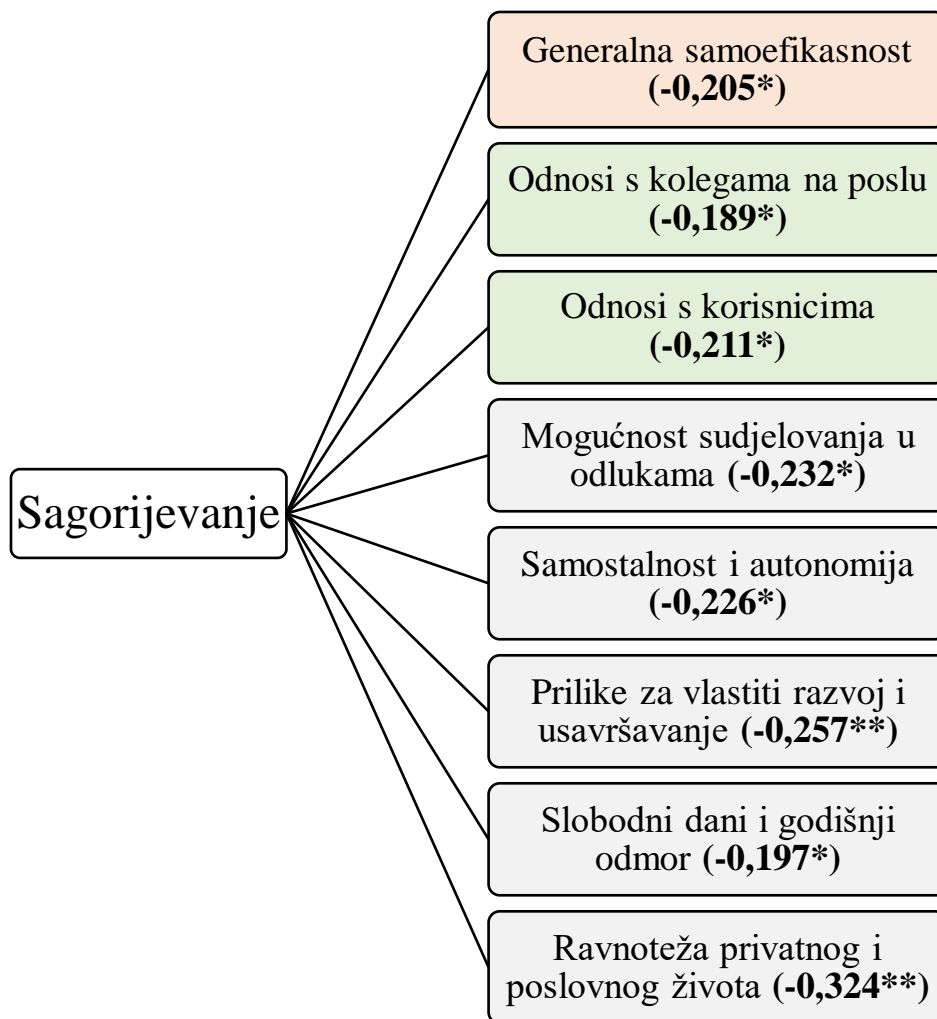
Sagorijevanje

Generalna samoefikasnost (-0,205*)

Odnosi s kolegama na poslu (-0,189*)

Odnosi s korisnicima (-0,211*)

Mogućnost sudjelovanja u odlukama (-0,232*)

Samostalnost i autonomija (-0,226*)

Prilike za vlastiti razvoj i usavršavanje (-0,257**)

Slobodni dani i godišnji odmor (-0,197*)

Ravnoteža privatnog i poslovnog života (-0,324**)